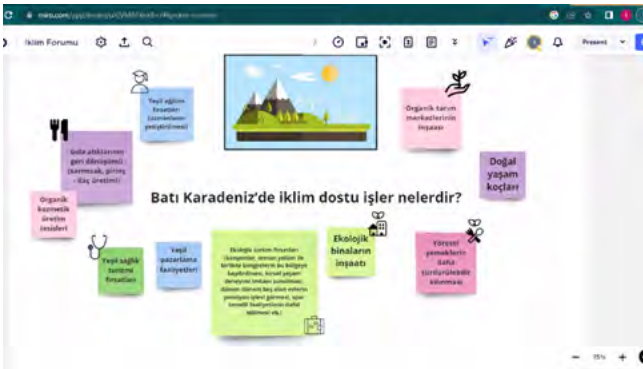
miro.com/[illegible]

İklim Forumu

Present

Yeşil eğitim fırsatları (uzmanların yetiştirilmesi)

Organik tarım merkezlerinin inşaası

Gıda atıklarının geri dönüşümü (sarmısak, gübre, ilaç üretimi)

Doğal yaşam koçları

Batı Karadeniz'de iklim dostu işler nelerdir?

Organik kozmetik üretim tesisleri

Yeşil sağlık turizmi fırsatları

Yeşil pazarlama faaliyetleri

Ekolojik turizm fırsatları (kampçılar, deniz yolları ile birlikte bölgedeki bu bölgeye başlatılması, kırsal yaşam deneyimi imkanı sunulması, dönem dönem köy alan evlerin yenileşen işleri görmesi, uygun temelli faaliyetlerin dahil edilmesi vb.)

Ekolojik binaların inşaatı

Yöresel yemeklerin daha sürdürülebilir kılınması

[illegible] %